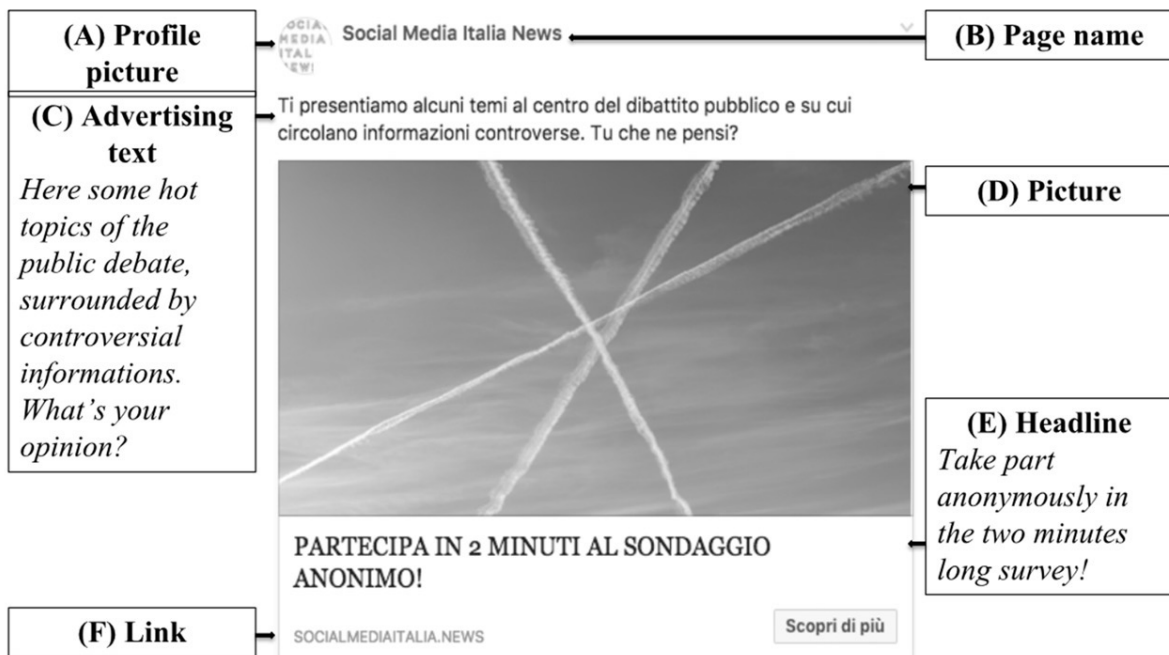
(A) Profile picture

SOCIAL MEDIA ITALIA NEWS

Social Media Italia News

(B) Page name

(C) Advertising text
*Here some hot topics of the public debate, surrounded by controversial informations. What's your opinion?*

Ti presentiamo alcuni temi al centro del dibattito pubblico e su cui circolano informazioni controverse. Tu che ne pensi?

(D) Picture

(E) Headline
*Take part anonymously in the two minutes long survey!*

PARTECIPA IN 2 MINUTI AL SONDAGGIO ANONIMO!

(F) Link

SOCIALMEDIAITALIA.NEWS

Scopri di più